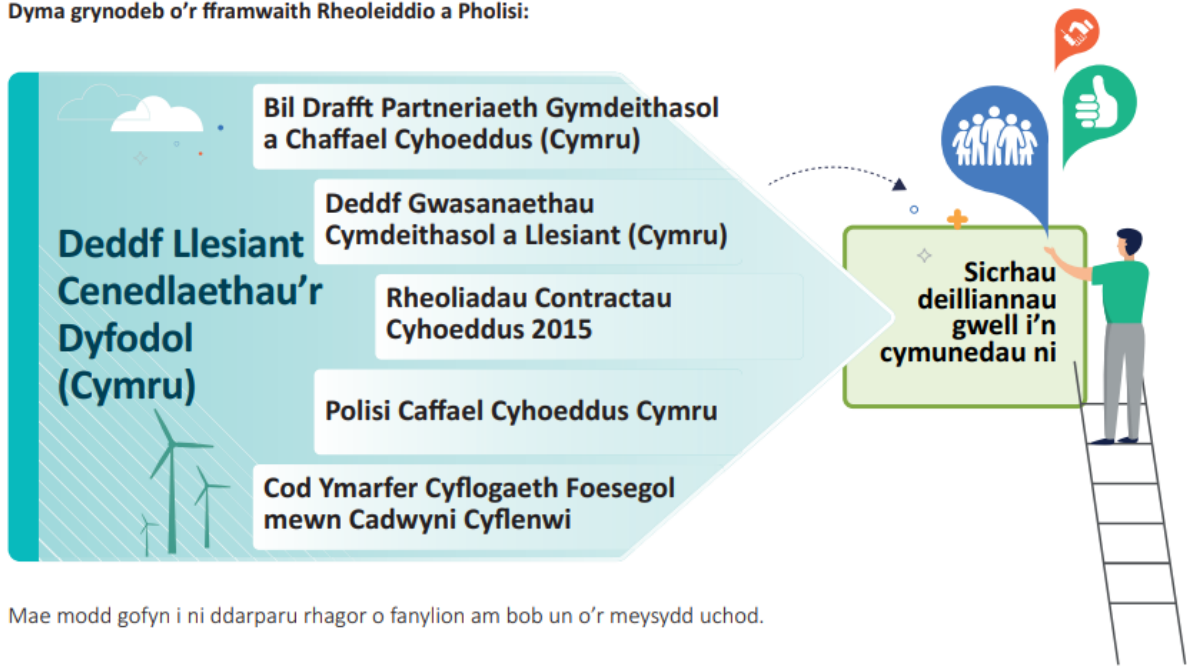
Dyma grynodeb o'r fframwaith Rheoleiddio a Pholisi:

Deddf Llesiant Cenedlaethau'r Dyfodol (Cymru)

Bil Drafft Partneriaeth Gymdeithasol a Chaffael Cyhoeddus (Cymru)

Deddf Gwasanaethau Cymdeithasol a Llesiant (Cymru)

Rheoliadau Contractau Cyhoeddus 2015

Polisi Caffael Cyhoeddus Cymru

Cod Ymarfer Cyflogaeth Foesegol mewn Cadwyni Cyflenwi

Sicrhau deilliannau gwell i'n cymunedau ni

Mae modd gofyn i ni ddarparu rhagor o fanylion am bob un o'r meysydd uchod.